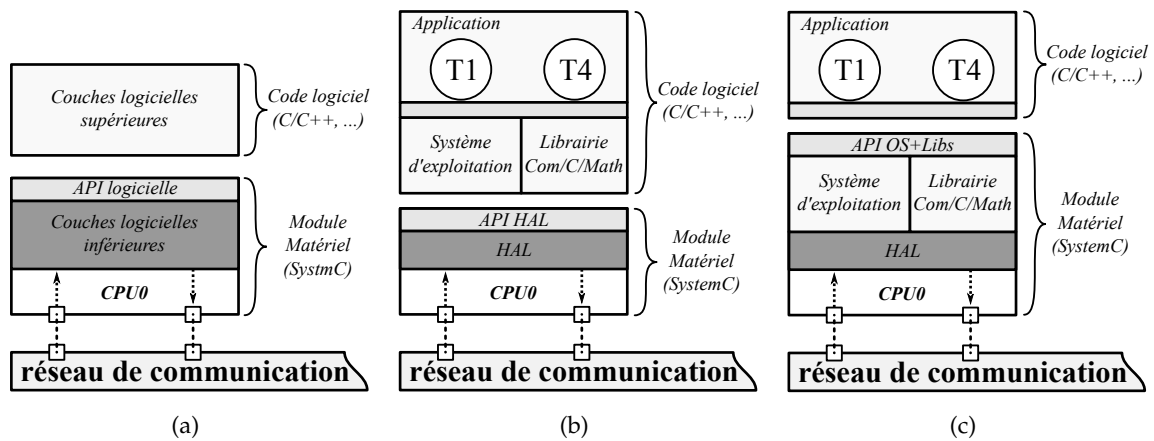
Couches logicielles supérieures

Code logiciel (C/C++, ...)

API logicielle

Couches logicielles inférieures

Module Matériel (SystmC)

CPU0

réseau de communication

(a)

Application

T1

T4

Code logiciel (C/C++, ...)

Système d'exploitation

Librairie Com/C/Math

API HAL

HAL

Module Matériel (SystemC)

CPU0

réseau de communication

(b)

Application

T1

T4

Code logiciel (C/C++, ...)

API OS+Libs

Système d'exploitation

Librairie Com/C/Math

HAL

Module Matériel (SystemC)

CPU0

réseau de communication

(c)